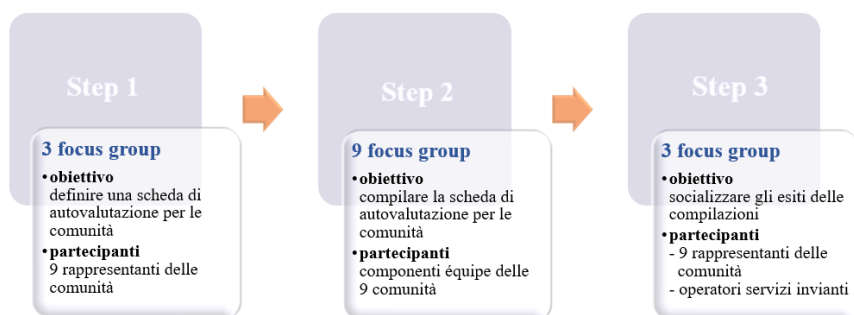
Step 1

3 focus group

• obiettivo
definire una scheda di autovalutazione per le comunità

• partecipanti
9 rappresentanti delle comunità

Step 2

9 focus group

• obiettivo
compilare la scheda di autovalutazione per le comunità

• partecipanti
componenti équipe delle 9 comunità

Step 3

3 focus group

• obiettivo
socializzare gli esiti delle compilazioni

• partecipanti
- 9 rappresentanti delle comunità
- operatori servizi invianti